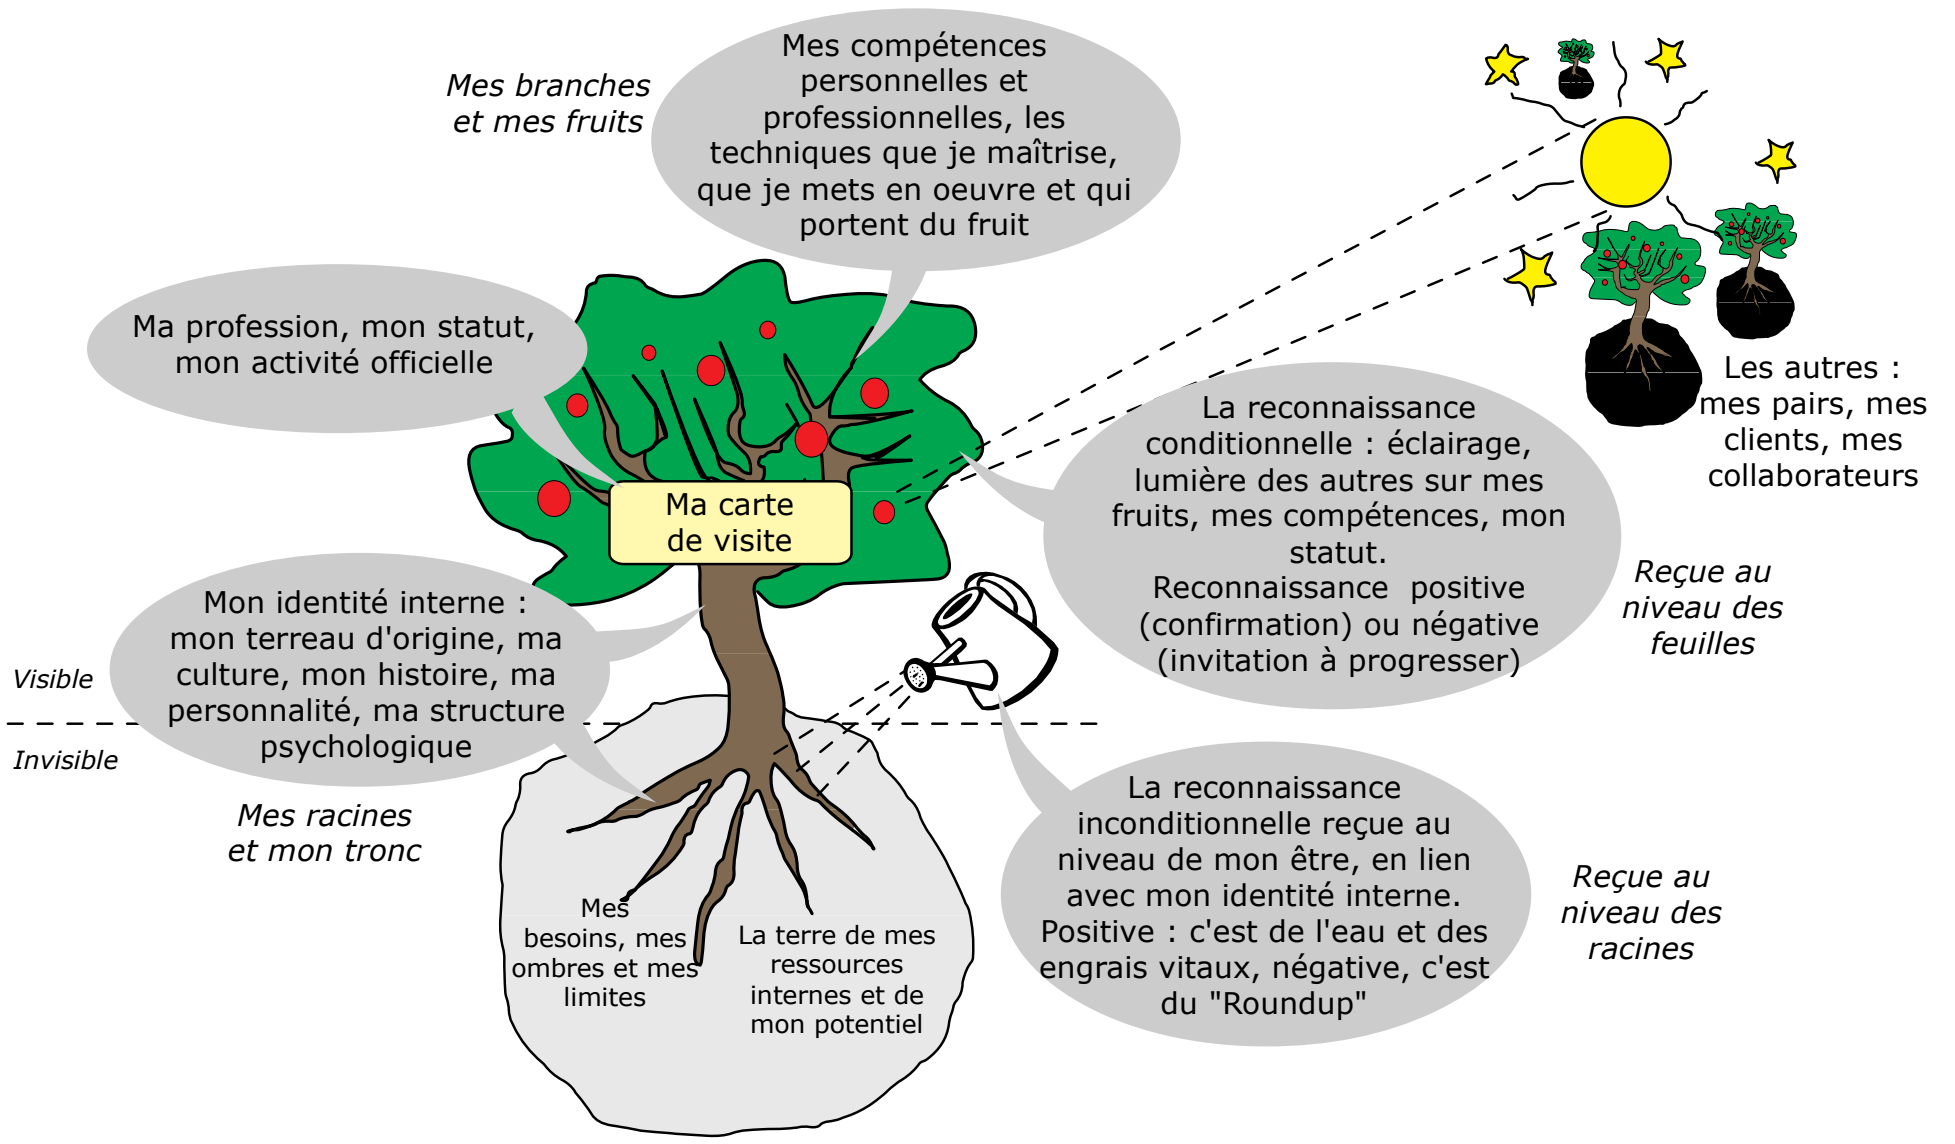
Mes branches et mes fruits

Mes compétences personnelles et professionnelles, les techniques que je maîtrise, que je mets en oeuvre et qui portent du fruit

Ma profession, mon statut, mon activité officielle

Ma carte de visite

Les autres : mes pairs, mes clients, mes collaborateurs

La reconnaissance conditionnelle : éclairage, lumière des autres sur mes fruits, mes compétences, mon statut.
Reconnaissance positive (confirmation) ou négative (invitation à progresser)

Reçue au niveau des feuilles

Mon identité interne : mon terreau d'origine, ma culture, mon histoire, ma personnalité, ma structure psychologique

Visible

Invisible

Mes racines et mon tronc

Mes besoins, mes ombres et mes limites

La terre de mes ressources internes et de mon potentiel

La reconnaissance inconditionnelle reçue au niveau de mon être, en lien avec mon identité interne.
Positive : c'est de l'eau et des engrais vitaux, négative, c'est du "Roundup"

Reçue au niveau des racines